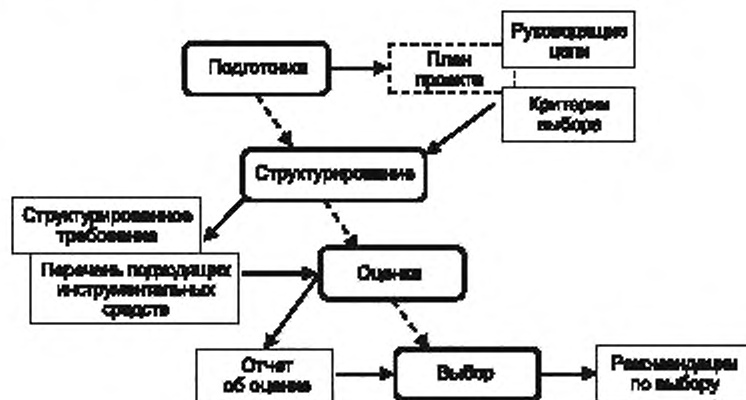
Подготовка

План проекта

Руководящие цели

Критерии выбора

Структурирование

Структурированное требование

Перечень подходящих инструментальных средств

Оценка

Отчет об оценке

Выбор

Рекомендации по выбору